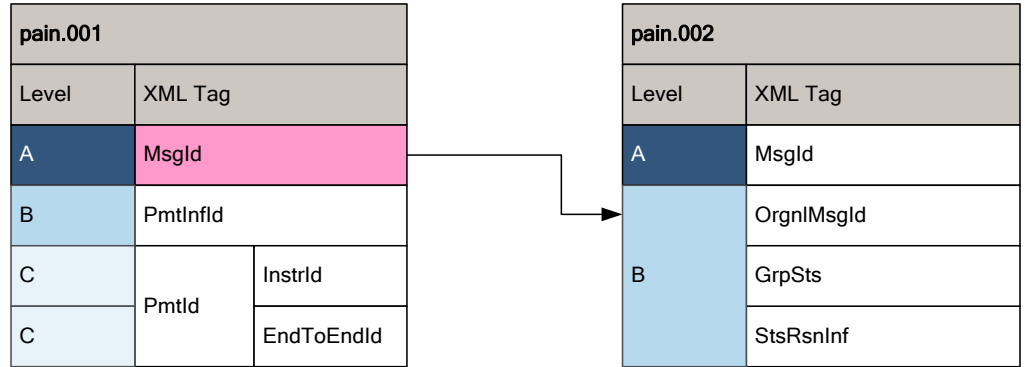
pain.001

| Level | XML Tag | |
|---|---|---|
| A | MsgId | |
| B | PmtInfId | |
| C | PmtId | InstrId |
| C | | EndToEndId |

pain.002

| Level | XML Tag |
|---|---|
| A | MsgId |
| B | OrgnlMsgId |
| | GrpSts |
| | StsRsnInf |